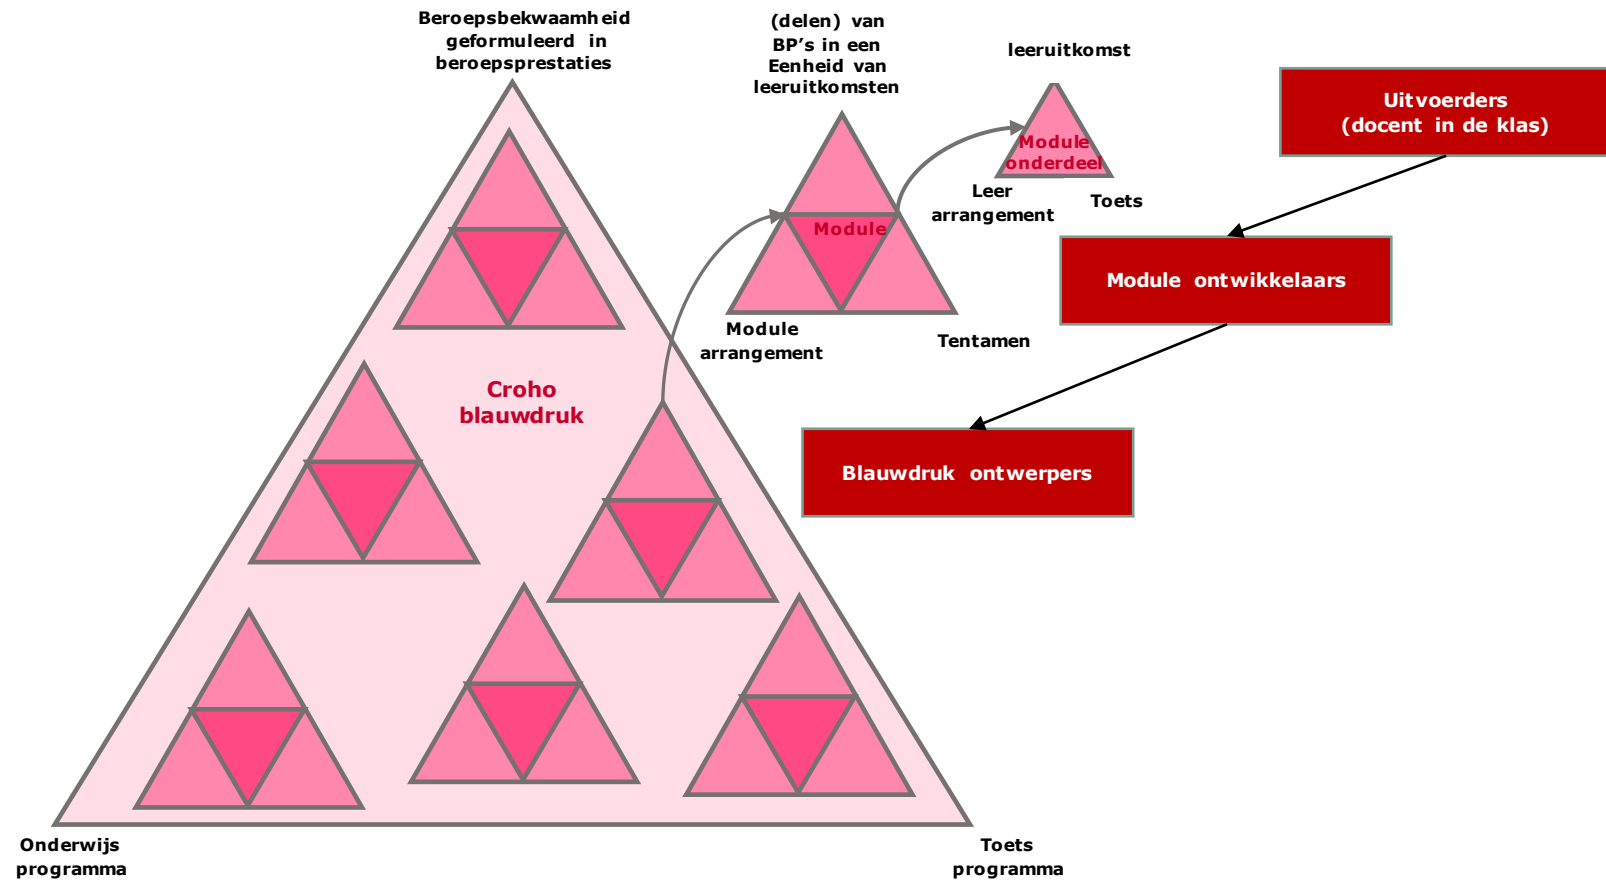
Beroepsbekwaamheid geformuleerd in beroepsprestaties

(delen) van BP's in een Eenheid van leeruitkomsten

leeruitkomst

Uitvoerders (docent in de klas)

Module onderdeel

Leer arrangement

Toets

Module

Module ontwikkelaars

Module arrangement

Tentamen

Croho blauwdruk

Blauwdruk ontwerpers

Onderwijs programma

Toets programma